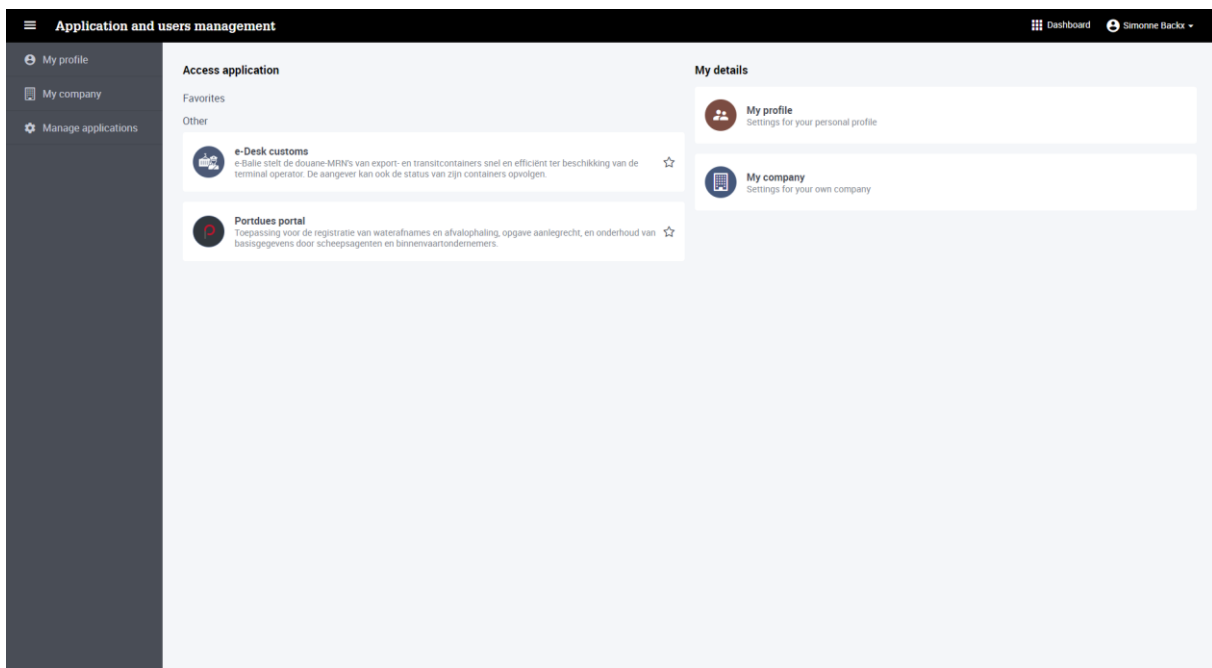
Application and users management

Dashboard

Simonne Backx

My profile

My company

Manage applications

Access application

Favorites

Other

e-Desk customs
e-Balie stelt de douane-MRN's van export- en transitcontainers snel en efficiënt ter beschikking van de terminal operator. De aangever kan ook de status van zijn containers opvolgen.

Portdues portal
Toepassing voor de registratie van waterafnames en afvalophaling, opgave aanlegrecht, en onderhoud van basisgegevens door scheepsagenten en binnenvaartondernemers.

My details

My profile
Settings for your personal profile

My company
Settings for your own company